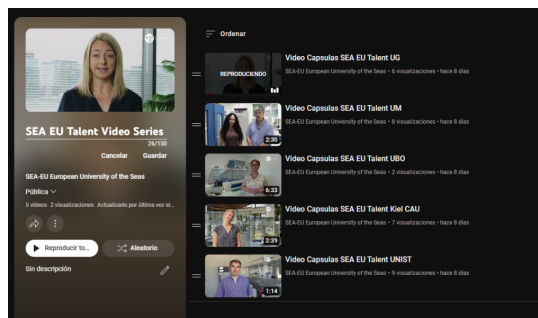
SEA EU Talent Video Series
26/150
Cancelar Guardar
SEA-EU European University of the Seas
Pública
5 vídeos 2 visualizaciones Actualizado por última vez el...
Reproducir to...
Aleatorio
Sin descripción

Ordenar

REPRODUCIENDO
Video Capsulas SEA EU Talent UG
SEA-EU European University of the Seas • 6 visualizaciones • hace 8 días

2:30
Video Capsulas SEA EU Talent UM
SEA-EU European University of the Seas • 8 visualizaciones • hace 8 días

6:33
Video Capsulas SEA EU Talent UBO
SEA-EU European University of the Seas • 2 visualizaciones • hace 8 días

2:39
Video Capsulas SEA EU Talent Kiel CAU
SEA-EU European University of the Seas • 7 visualizaciones • hace 8 días

1:14
Video Capsulas SEA EU Talent UNIST
SEA-EU European University of the Seas • 9 visualizaciones • hace 8 días